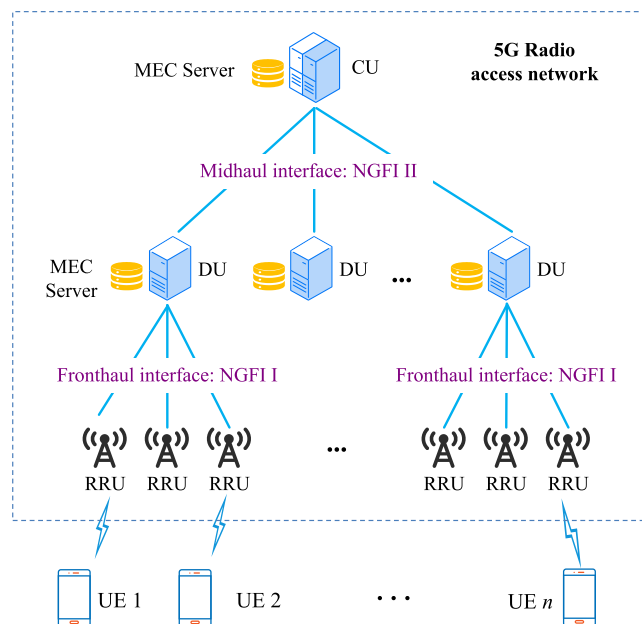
5G Radio access network

MEC Server

CU

Midhaul interface: NGFI II

MEC Server

DU

DU

...

DU

Fronthaul interface: NGFI I

Fronthaul interface: NGFI I

RRU RRU RRU

...

RRU RRU RRU

UE 1

UE 2

. . .

UE $n$